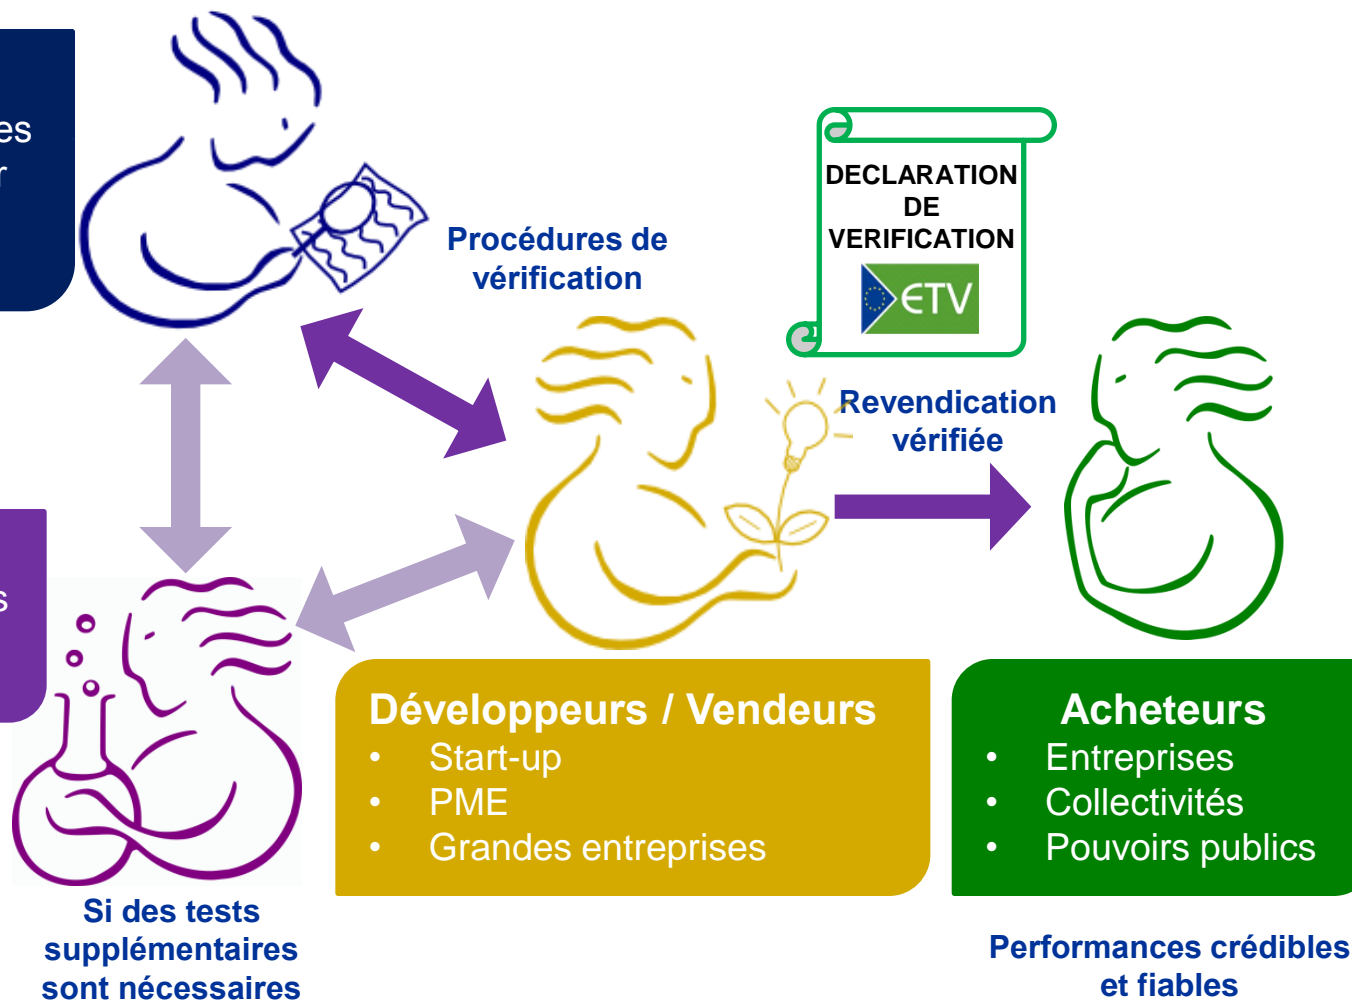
es
r

s

Procédures de vérification

DECLARATION DE VERIFICATION

ETV

Revendication vérifiée

Développeurs / Vendeurs
- Start-up
- PME
- Grandes entreprises

Acheteurs
- Entreprises
- Collectivités
- Pouvoirs publics

Si des tests supplémentaires sont nécessaires

Performances crédibles et fiables